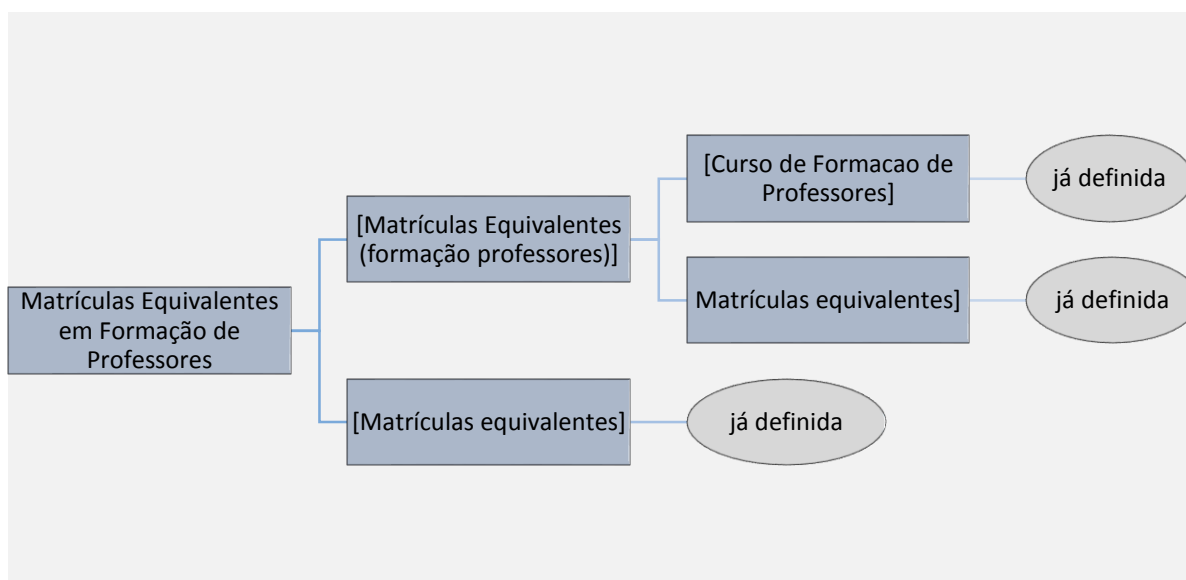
Matrículas Equivalentes em Formação de Professores

[Matrículas Equivalentes (formação professores)]

[Curso de Formacao de Professores]

já definida

Matrículas equivalentes]

já definida

[Matrículas equivalentes]

já definida